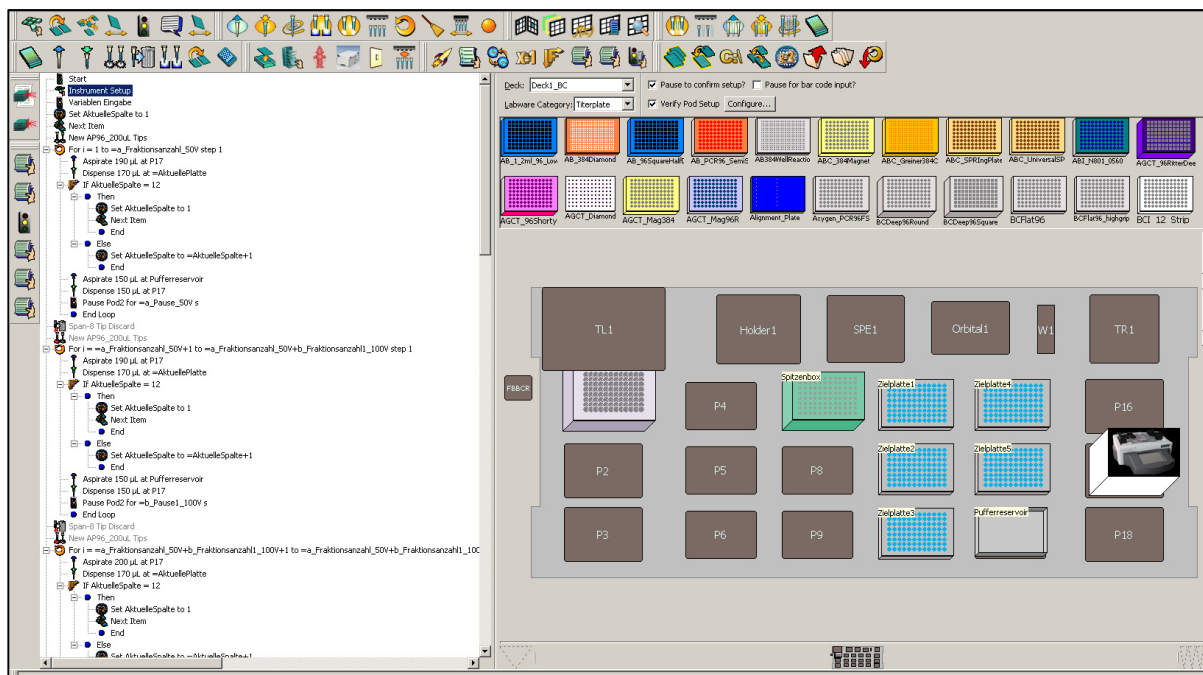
Start
Instrument Setup
Variablen Eingabe
Set AktuelleSpalte to 1
Next Item
New AP96_200uL Tips
For i = 1 to =a_Fraktionsanzahl_50V step 1
Aspirate 190 µL at P17
Dispense 170 µL at =AktuellePlatte
If AktuelleSpalte = 12
Then
Set AktuelleSpalte to 1
Next Item
End
Else
Set AktuelleSpalte to =AktuelleSpalte+1
End
Aspirate 150 µL at Pufferreservoir
Dispense 150 µL at P17
Pause Pod2 for =a_Pause_50V s
End Loop
Span-8 Tip Discard
New AP96_200uL Tips
For i = =a_Fraktionsanzahl_50V+1 to =a_Fraktionsanzahl_50V+b_Fraktionsanzahl1_100V step 1
Aspirate 190 µL at P17
Dispense 170 µL at =AktuellePlatte
If AktuelleSpalte = 12
Then
Set AktuelleSpalte to 1
Next Item
End
Else
Set AktuelleSpalte to =AktuelleSpalte+1
End
Aspirate 150 µL at Pufferreservoir
Dispense 150 µL at P17
Pause Pod2 for =b_Pause1_100V s
End Loop
Span-8 Tip Discard
New AP96_200uL Tips
For i = =a_Fraktionsanzahl_50V+b_Fraktionsanzahl1_100V+1 to =a_Fraktionsanzahl_50V+b_Fraktionsanzahl1_100
Aspirate 200 µL at P17
Dispense 170 µL at =AktuellePlatte
If AktuelleSpalte = 12
Then
Set AktuelleSpalte to 1
Next Item
End
Else
Set AktuelleSpalte to =AktuelleSpalte+1

Deck: Deck1_BC
Pause to confirm setup?
Pause for bar code input?
Labware Category: Titerplate
Verify Pod Setup
Configure...

AB_1_2ml_96_Low
AB_384Diamond
AB_96SquareHalf
AB_PCR96_Semi
AB384WellReactio
ABC_384Magnet
ABC_Greiner384C
ABC_SPRIngPlate
ABC_UniversalSP
ABI_N801_0560
AGCT_96RitterDee
AGCT_96Shorty
AGCT_Diamond
AGCT_Mag384
AGCT_Mag96R
Alignment_Plate
Axygen_PCR96FS
BCDeep96Round
BCDeep96Square
BCFlat96
BCFlat96_highgrip
BCI 12 Strip

TL1
Holder1
SPE1
Orbital1
W1
TR1
FBBCR
Spitzenbox
Zielplatte1
Zielplatte4
P4
P16
P2
P5
P8
Zielplatte2
Zielplatte5
Zielplatte3
Pufferreservoir
P3
P6
P9
P18